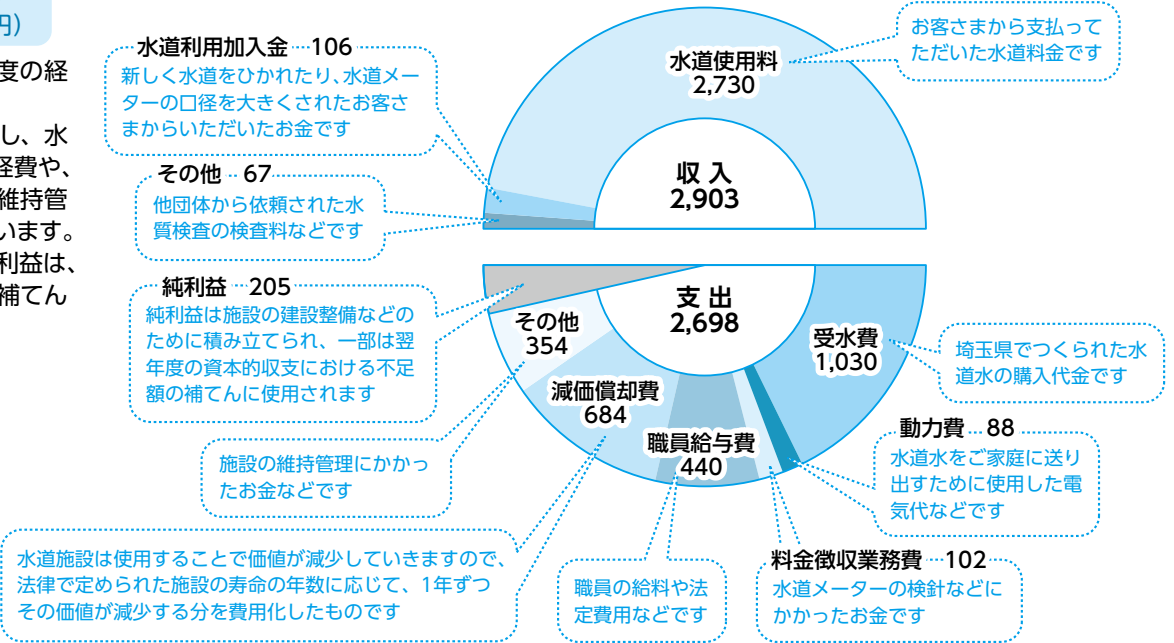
円)

度の経

し、水
経費や、
維持管
います。
利益は、
補てん

水道使用料
2,730

お客さまから支払っていただいた水道料金です

水道利用加入金 106
新しく水道をひかれたり、水道メーターの口径を大きくされたお客さまからいただいたお金です

その他 67
他団体から依頼された水質検査の検査料などです

収 入
2,903

支 出
2,698

純利益 205
純利益は施設の建設整備などのために積み立てられ、一部は翌年度の資本的収支における不足額の補てんに使用されます

その他
354

施設の維持管理にかかったお金などです

減価償却費
684

水道施設は使用することで価値が減少していきますので、法律で定められた施設の寿命の年数に応じて、1年ずつその価値が減少する分を費用化したものです

職員給与費
440

職員の給料や法定費用などです

受水費
1,030

埼玉県でつくられた水道水の購入代金です

動力費 88
水道水をご家庭に送り出すために使用した電気代などです

料金徴収業務費 102
水道メーターの検針などにかかったお金です